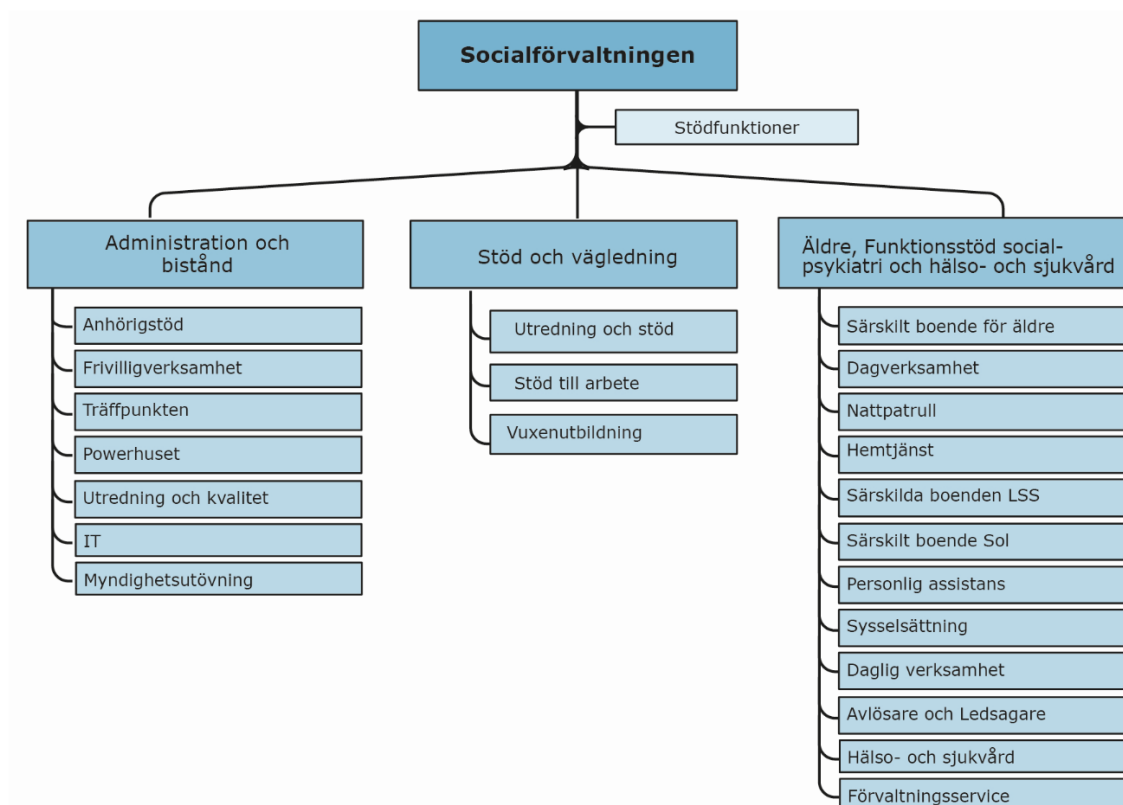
Socialförvaltningen

Stödfunktioner

Administration och bistånd

Anhörigstöd
Frivilligverksamhet
Träffpunkten
Powerhuset
Utredning och kvalitet
IT
Myndighetsutövning

Stöd och vägledning

Utredning och stöd
Stöd till arbete
Vuxenutbildning

Äldre, Funktionsstöd socialpsykiatri och hälso- och sjukvård

Särskilt boende för äldre
Dagverksamhet
Nattpatrull
Hemtjänst
Särskilda boenden LSS
Särskilt boende Sol
Personlig assistans
Sysselsättning
Daglig verksamhet
Avlösare och Ledsagare
Hälso- och sjukvård
Förvaltningsservice